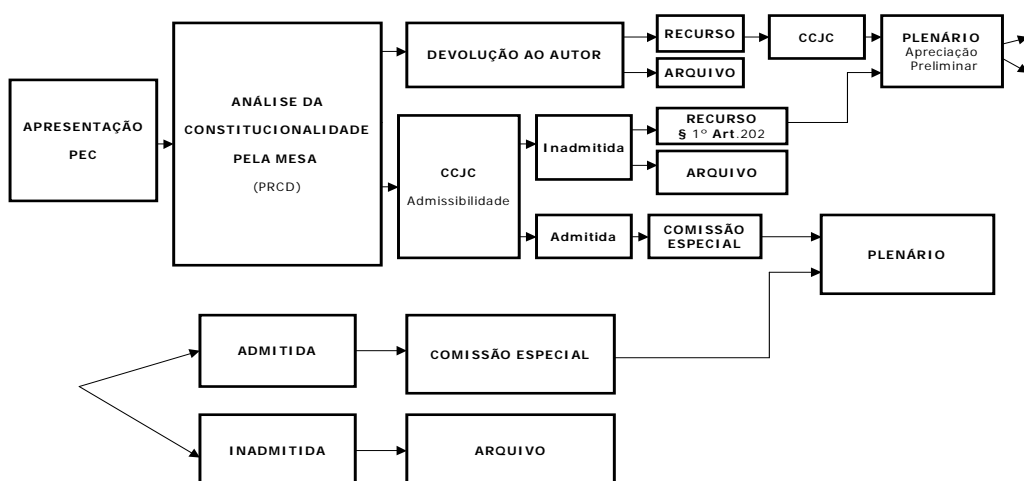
APRESENTAÇÃO PEC

ANÁLISE DA CONSTITUCIONALIDADE PELA MESA (PRCD)

DEVOLUÇÃO AO AUTOR

RECURSO

ARQUIVO

CCJC

PLENÁRIO Apreciação Preliminar

CCJC Admissibilidade

Inadmitida

RECURSO § 1º Art.202

ARQUIVO

Admitida

COMISSÃO ESPECIAL

PLENÁRIO

ADMITIDA

COMISSÃO ESPECIAL

INADMITIDA

ARQUIVO